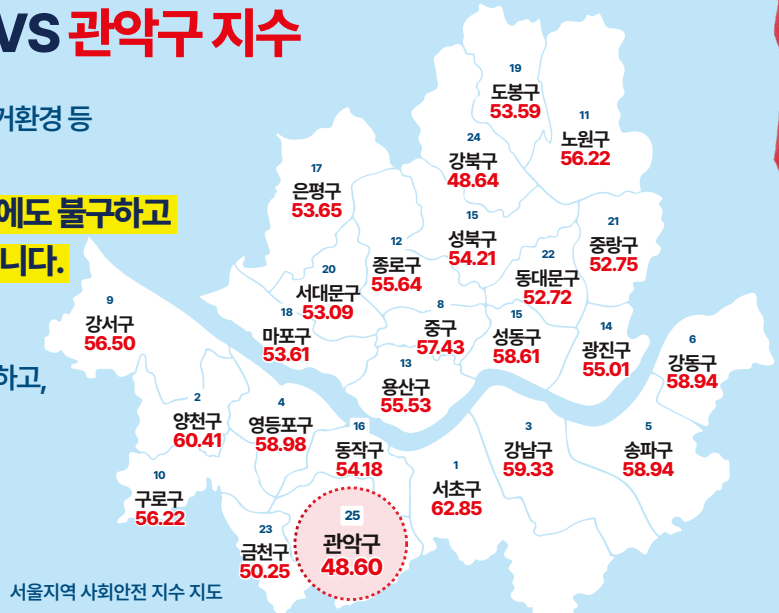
VS 관악구 지수

거환경 등

에도 불구하고
니다.

하고,

19
도봉구
53.59

11
노원구
56.22

24
강북구
48.64

17
은평구
53.65

15
성북구
54.21

21
중랑구
52.75

12
종로구
55.64

22
동대문구
52.72

20
서대문구
53.09

9
강서구
56.50

18
마포구
53.61

8
중구
57.43

15
성동구
58.61

14
광진구
55.01

6
강동구
58.94

13
용산구
55.53

2
양천구
60.41

4
영등포구
58.98

16
동작구
54.18

3
강남구
59.33

5
송파구
58.94

10
구로구
56.22

1
서초구
62.85

25
관악구
48.60

23
금천구
50.25

서울지역 사회안전 지수 지도